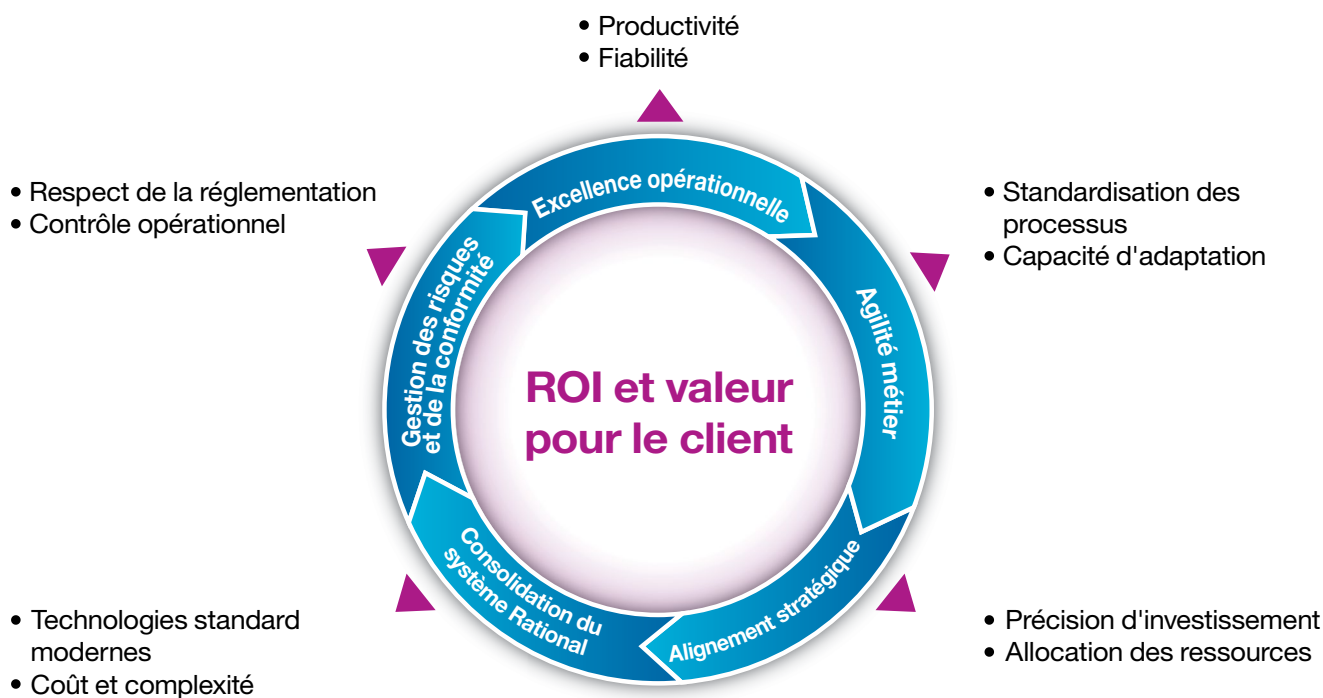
• Productivité
• Fiabilité

• Respect de la réglementation
• Contrôle opérationnel

• Standardisation des processus
• Capacité d'adaptation

Excellence opérationnelle

Agilité métier

Alignement stratégique

Consolidation du système Rational

Gestion des risques et de la conformité

ROI et valeur pour le client

• Technologies standard modernes
• Coût et complexité

• Précision d'investissement
• Allocation des ressources